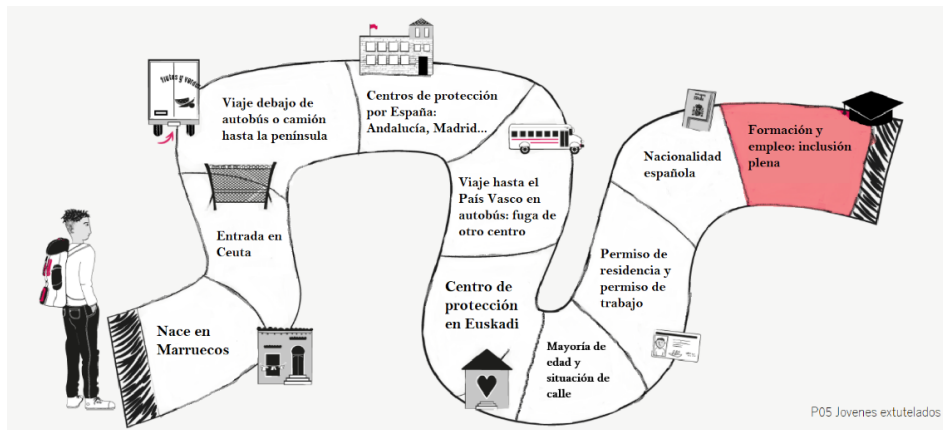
Nace en Marruecos

Entrada en Ceuta

Viaje debajo de autobús o camión hasta la península

Centros de protección por España: Andalucía, Madrid...

Viaje hasta el País Vasco en autobús: fuga de otro centro

Centro de protección en Euskadi

Mayoría de edad y situación de calle

Permiso de residencia y permiso de trabajo

Nacionalidad española

Formación y empleo: inclusión plena

P05 Jovenes extutelados